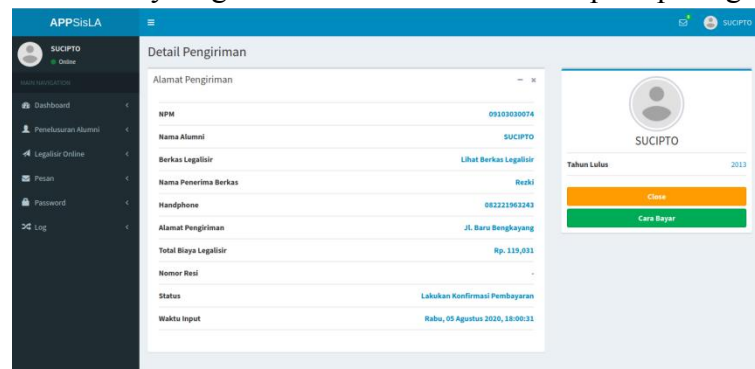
APPSisLA

SUCIPTO
Online

MAIN NAVIGATION

Dashboard
Penelusuran Alumni
Legalisir Online
Pesan
Password
Log

SUCIPTO

Detail Pengiriman

Alamat Pengiriman

| | |
|---|---|
| NPM | 09103030074 |
| Nama Alumni | SUCIPTO |
| Berkas Legalisir | Lihat Berkas Legalisir |
| Nama Penerima Berkas | Rezki |
| Handphone | 082221963243 |
| Alamat Pengiriman | Jl. Baru Bengkayang |
| Total Biaya Legalisir | Rp. 119,031 |
| Nomor Resi | - |
| Status | Lakukan Konfirmasi Pembayaran |
| Waktu Input | Rabu, 05 Agustus 2020, 18:00:31 |

SUCIPTO

Tahun Lulus 2013

Close

Cara Bayar